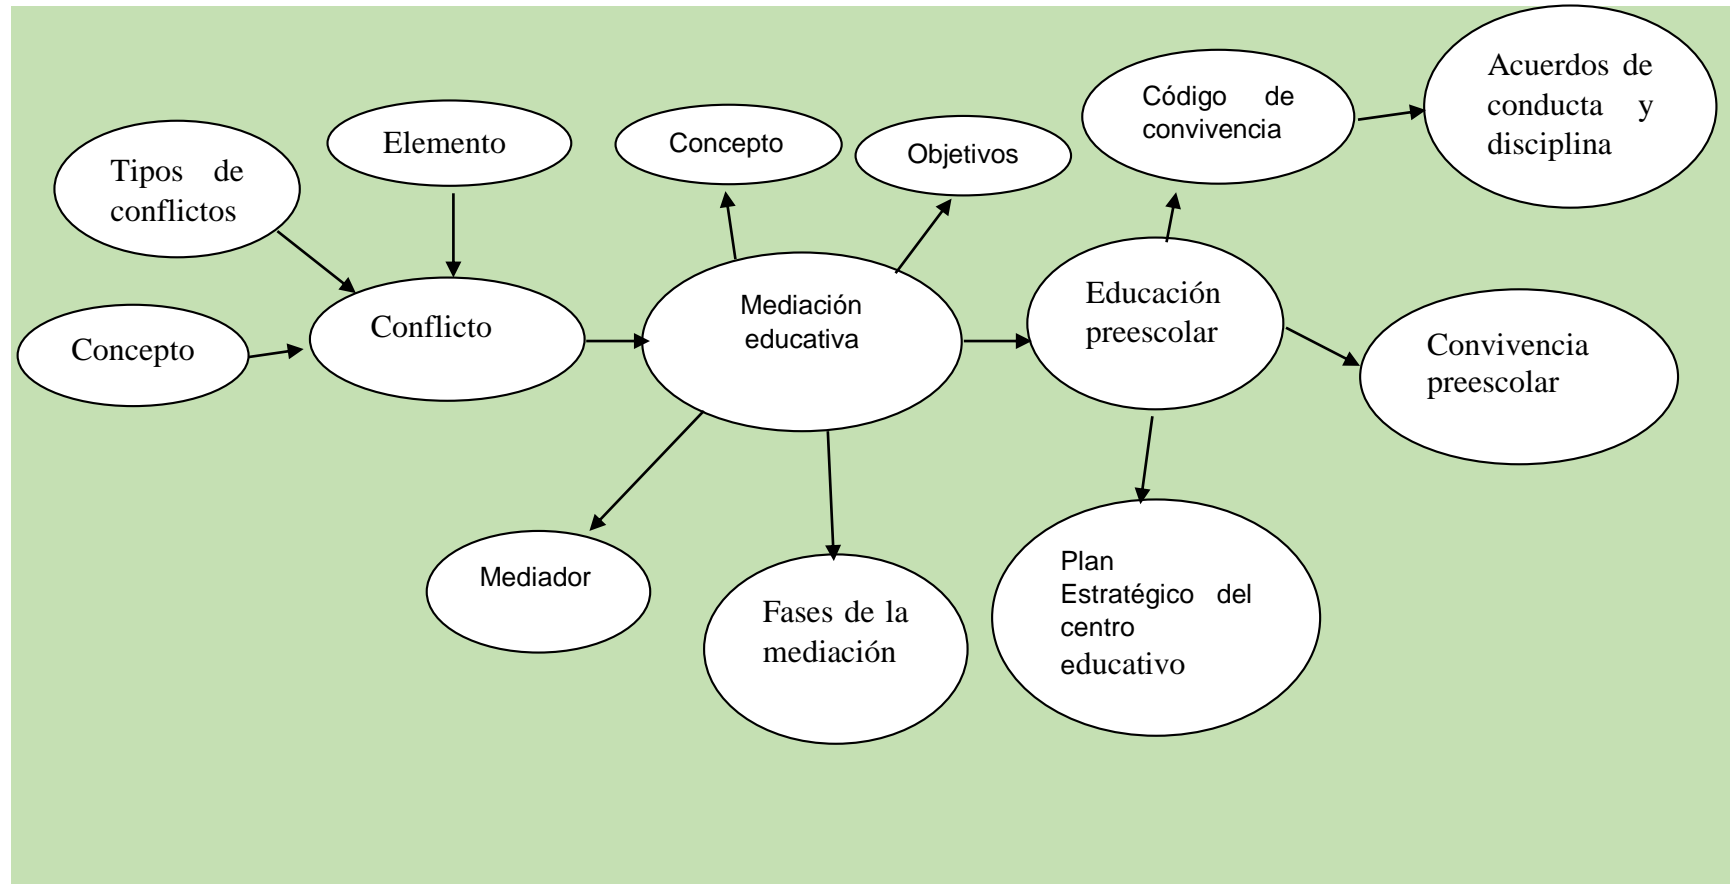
Tipos de conflictos

Elemento

Concepto

Conflicto

Concepto

Objetivos

Mediación educativa

Código de convivencia

Acuerdos de conducta y disciplina

Educación preescolar

Convivencia preescolar

Mediador

Fases de la mediación

Plan Estratégico del centro educativo